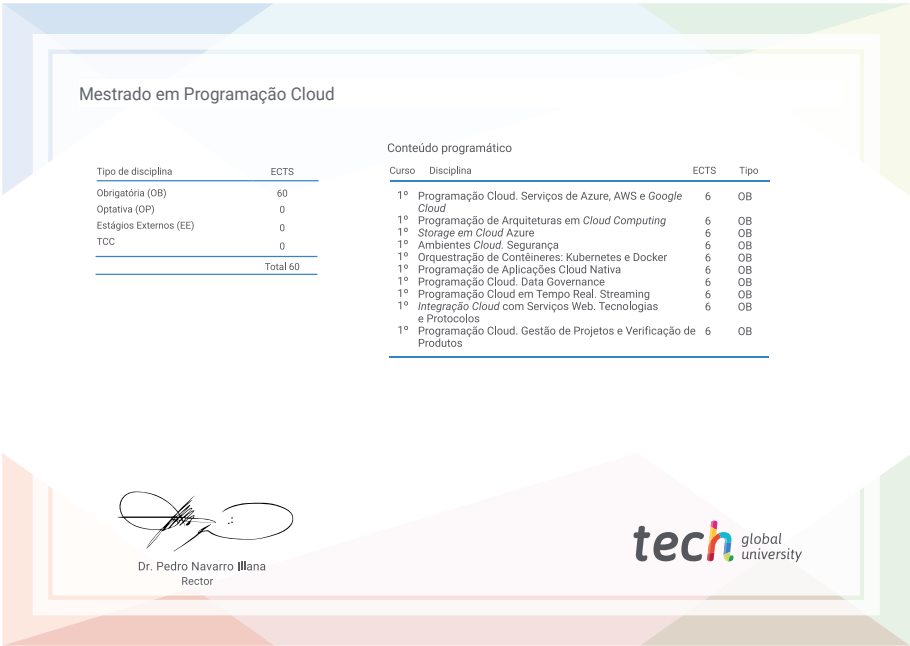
Mestrado em Programação Cloud

| Tipo de disciplina | ECTS |
|---|---|
| Obrigatória (OB) | 60 |
| Optativa (OP) | 0 |
| Estágios Externos (EE) | 0 |
| TCC | 0 |
| | Total 60 |

Conteúdo programático

| Curso | Disciplina | ECTS | Tipo |
|---|---|---|---|
| 1º | Programação Cloud. Serviços de Azure, AWS e *Google Cloud* | 6 | OB |
| 1º | Programação de Arquiteturas em *Cloud Computing* | 6 | OB |
| 1º | *Storage em Cloud* Azure | 6 | OB |
| 1º | Ambientes *Cloud.* Segurança | 6 | OB |
| 1º | Orquestração de Contêineres: Kubernetes e Docker | 6 | OB |
| 1º | Programação de Aplicações Cloud Nativa | 6 | OB |
| 1º | Programação Cloud. Data Governance | 6 | OB |
| 1º | Programação Cloud em Tempo Real. Streaming | 6 | OB |
| 1º | *Integração Cloud* com Serviços Web. Tecnologias e Protocolos | 6 | OB |
| 1º | Programação Cloud. Gestão de Projetos e Verificação de Produtos | 6 | OB |

Dr. Pedro Navarro Illana
Rector

tech global university